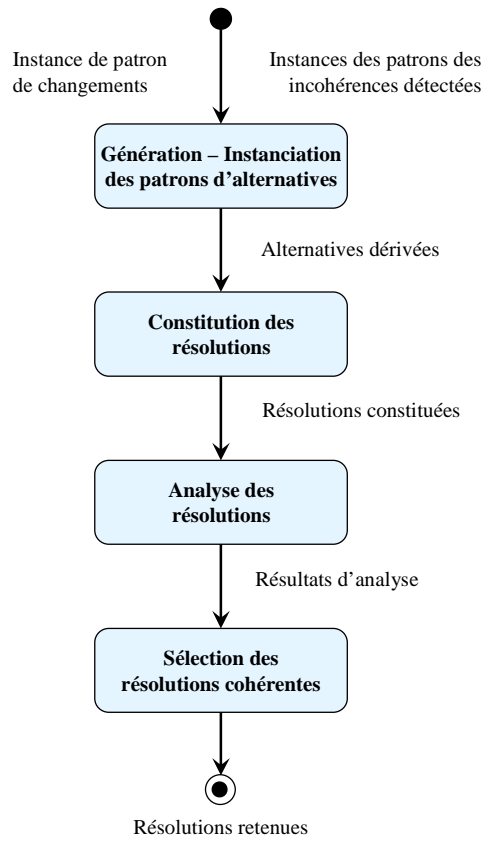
Instance de patron de changements

Instances des patrons des incohérences détectées

Génération – Instanciation des patrons d’alternatives

Alternatives dérivées

Constitution des résolutions

Résolutions constituées

Analyse des résolutions

Résultats d’analyse

Sélection des résolutions cohérentes

Résolutions retenues